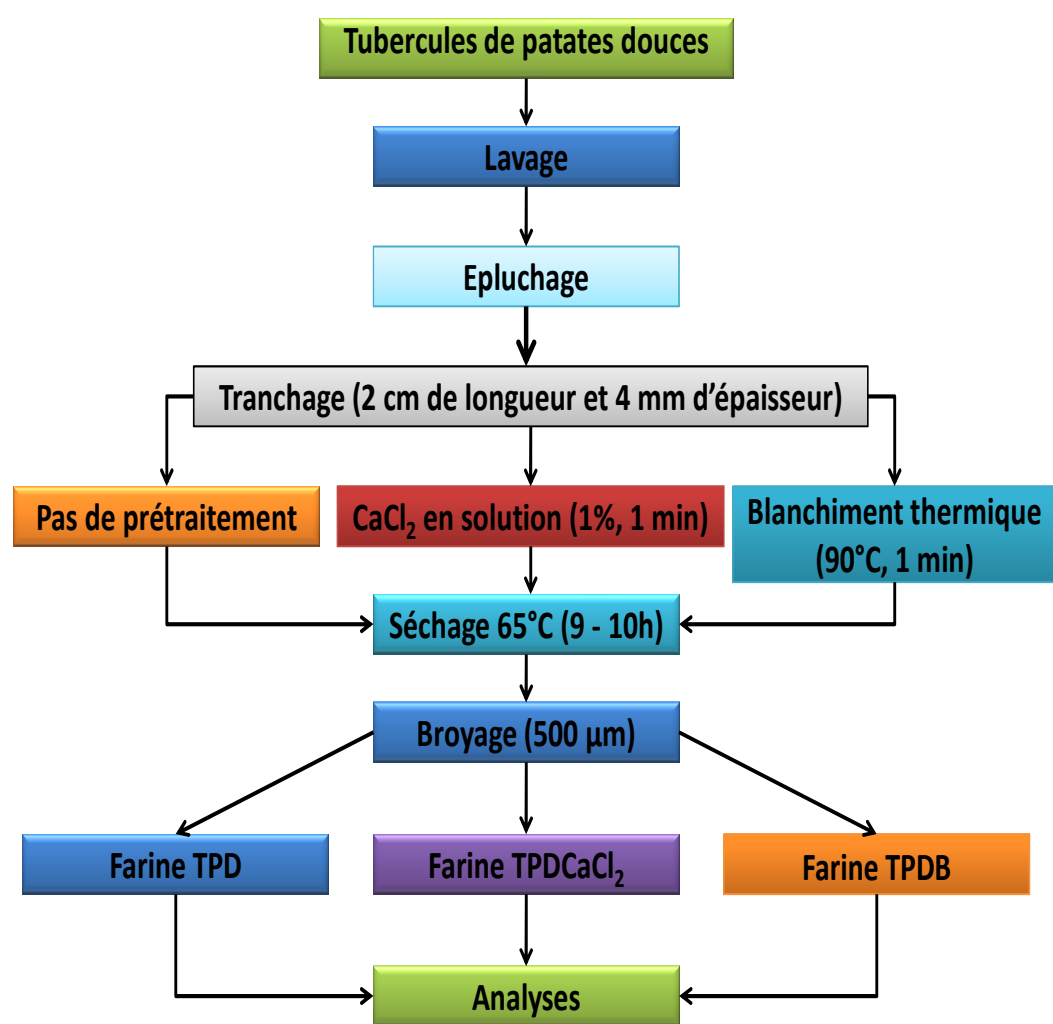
Tubercules de patates douces

Lavage

Epluchage

Tranchage (2 cm de longueur et 4 mm d'épaisseur)

Pas de prétraitement

$CaCl_2$ en solution (1%, 1 min)

Blanchiment thermique (90°C, 1 min)

Séchage 65°C (9 - 10h)

Broyage (500 µm)

Farine TPD

Farine TPD$CaCl_2$

Farine TPDB

Analyses